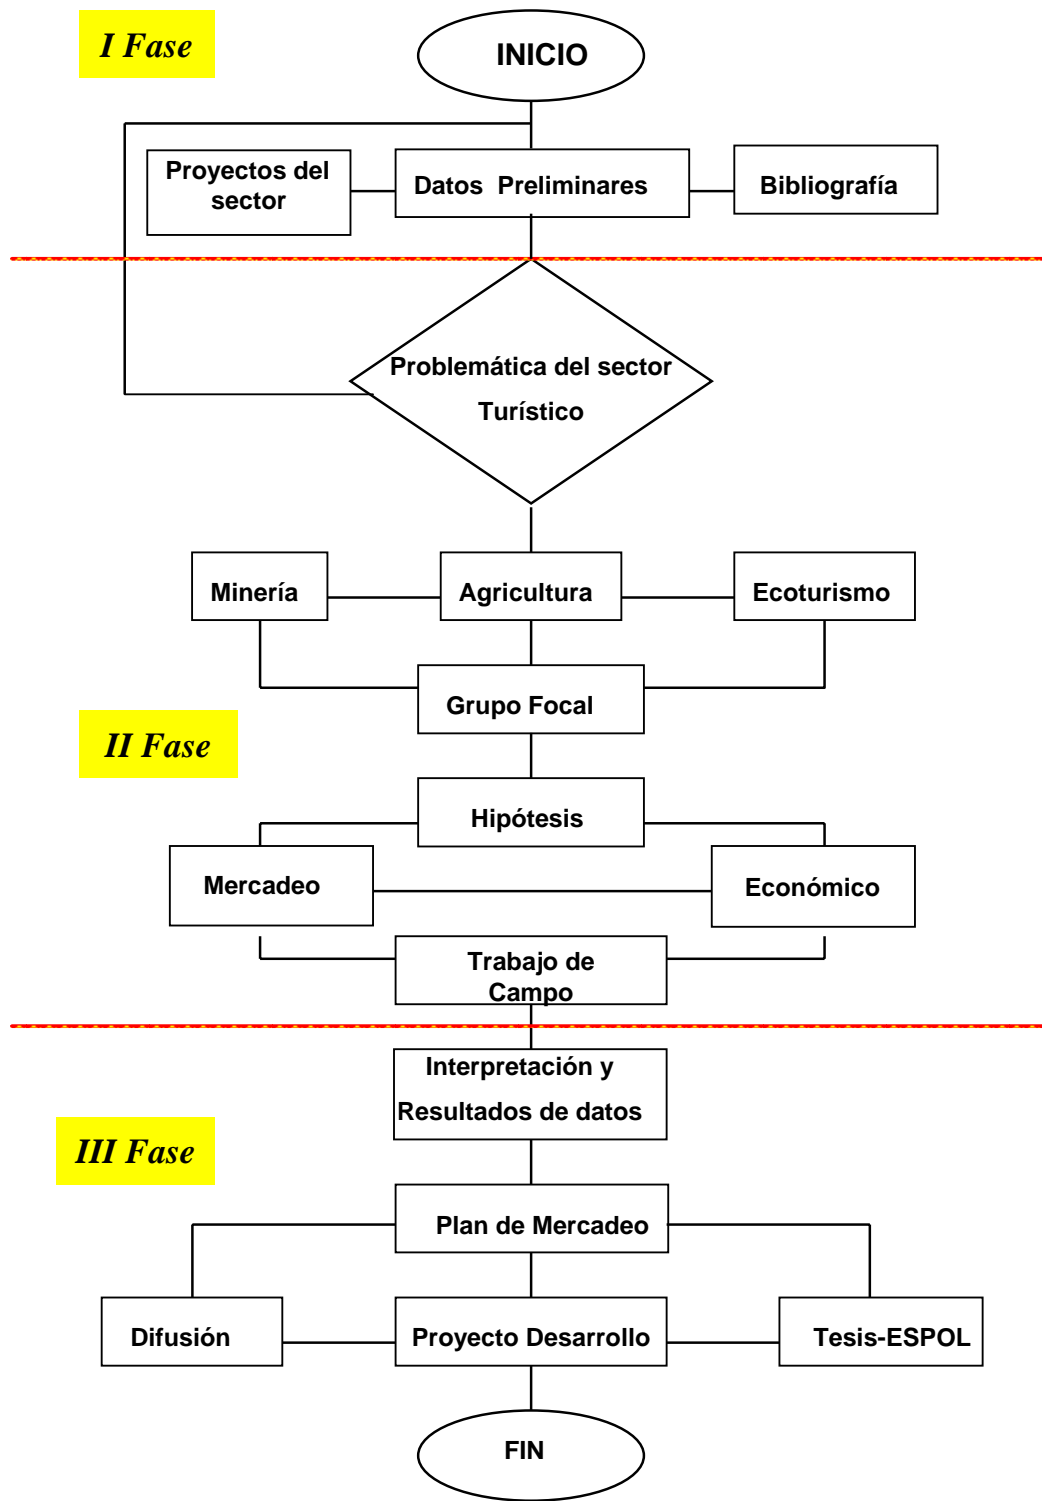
I Fase

INICIO

Proyectos del sector

Datos Preliminares

Bibliografía

Problemática del sector Turístico

Minería

Agricultura

Ecoturismo

Grupo Focal

II Fase

Hipótesis

Mercadeo

Económico

Trabajo de Campo

Interpretación y Resultados de datos

III Fase

Plan de Mercadeo

Difusión

Proyecto Desarrollo

Tesis-ESPOL

FIN